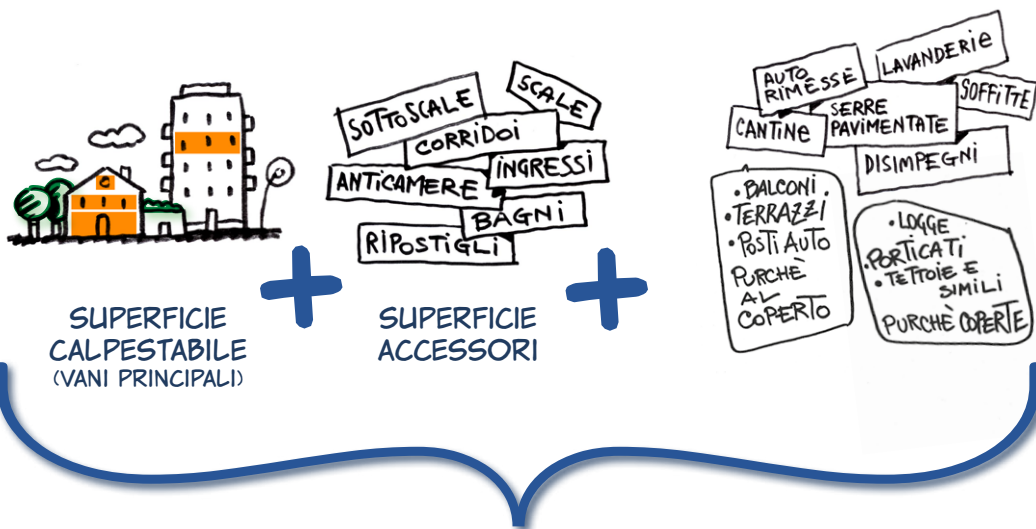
SUPERFICIE CALPESTABILE
(VANI PRINCIPALI)

+

SOTTOSCALE
SCALE
CORRIDOI
INGRESSI
ANTICAMERE
BAGNI
RIPOSTIGLI

SUPERFICIE ACCESSORI

+

AUTO RIMESSE
LAVANDERIE
SOFFITTE
CANTINE
SERRE PAVIMENTATE
DISIMPEGNI

• BALCONI
• TERRAZZI
• POSTI AUTO
PURCHÈ AL COPERTO

• LOGGE
• PORTICATI
• TETTOIE E SIMILI
PURCHÈ COPERTE